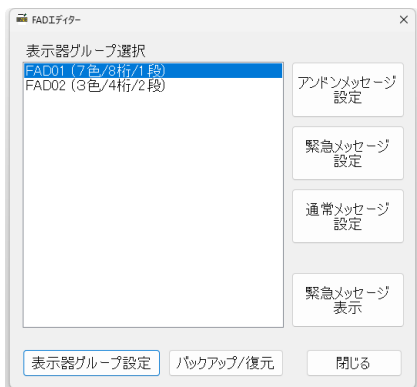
FADエディター
×

表示器グループ選択
FAD01 (7色/8桁/1段)
FAD02 (3色/4桁/2段)

アンドンメッセージ設定
緊急メッセージ設定
通常メッセージ設定
緊急メッセージ表示

表示器グループ設定
バックアップ/復元
閉じる